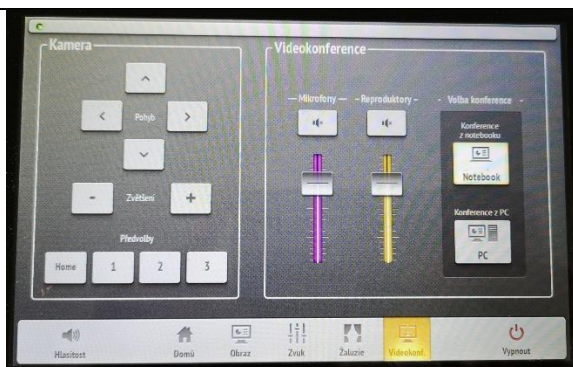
Kamera

^

<

Pohyb

>

v

-

Zvětšení

+

Předvolby

Home

1

2

3

Videokonference

Mikrofony

Reproduktory

Volba konference

Konference z notebooku

Notebook

Konference z PC

PC

Hlasitost

Domů

Obraz

Zvuk

Žaluzie

Videokonf.

Vypnout